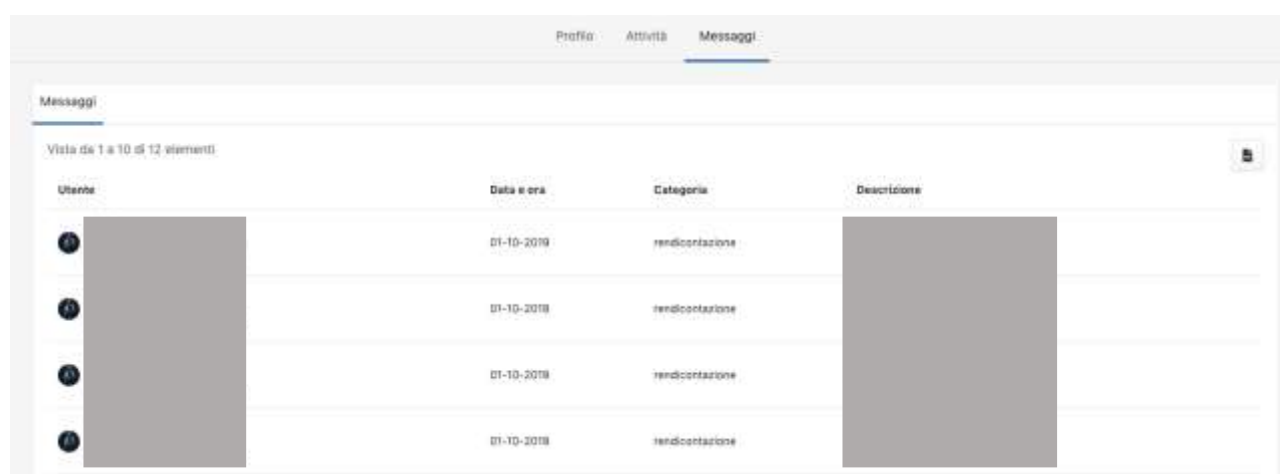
Profilo Attività Messaggi

Messaggi

Vista da 1 a 10 di 12 elementi

| Utente | Data e ora | Categoria | Descrizione |
|---|---|---|---|
| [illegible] | 01-10-2019 | rendicontazione | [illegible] |
| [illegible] | 01-10-2019 | rendicontazione | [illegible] |
| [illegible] | 01-10-2019 | rendicontazione | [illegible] |
| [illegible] | 01-10-2019 | rendicontazione | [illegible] |